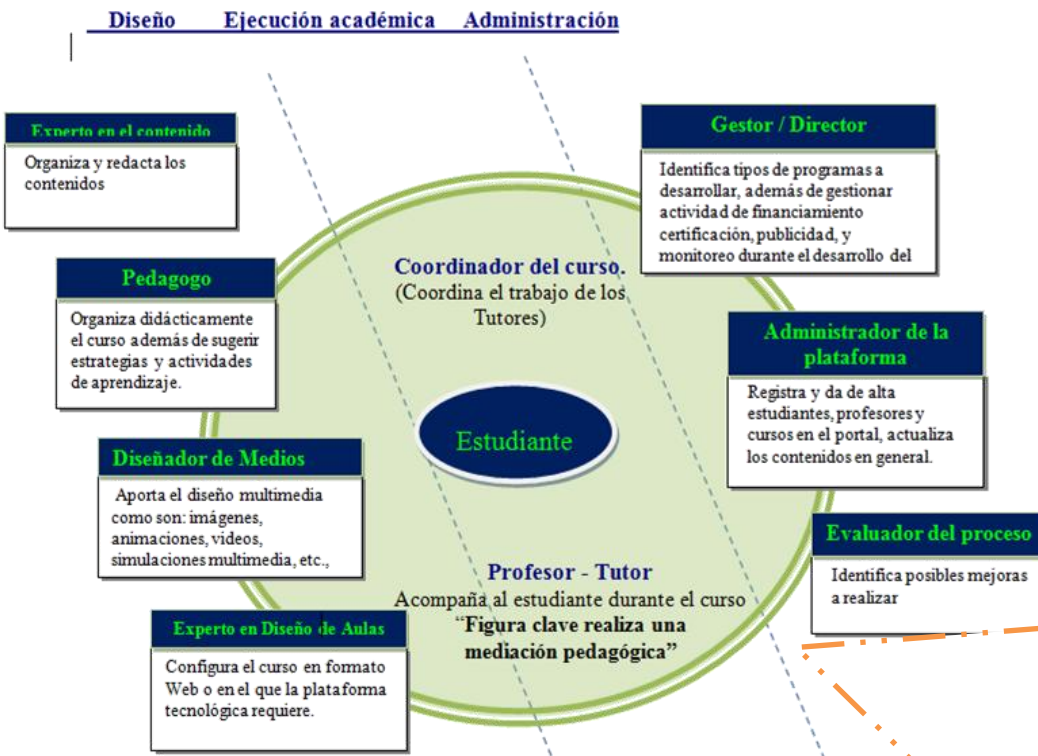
Diseño Ejecución académica Administración

Experto en el contenido

Organiza y redacta los contenidos

Pedagogo

Organiza didácticamente el curso además de sugerir estrategias y actividades de aprendizaje.

Diseñador de Medios

Aporta el diseño multimedia como son: imágenes, animaciones, videos, simulaciones multimedia, etc.,

Experto en Diseño de Aulas

Configura el curso en formato Web o en el que la plataforma tecnológica requiere.

Gestor / Director

Identifica tipos de programas a desarrollar, además de gestionar actividad de financiamiento certificación, publicidad, y monitoreo durante el desarrollo del

Coordinador del curso.
(Coordina el trabajo de los Tutores)

Administrador de la plataforma

Registra y da de alta estudiantes, profesores y cursos en el portal, actualiza los contenidos en general.

Estudiante

Evaluador del proceso

Identifica posibles mejoras a realizar

Profesor - Tutor
Acompaña al estudiante durante el curso
"Figura clave realiza una mediación pedagógica"